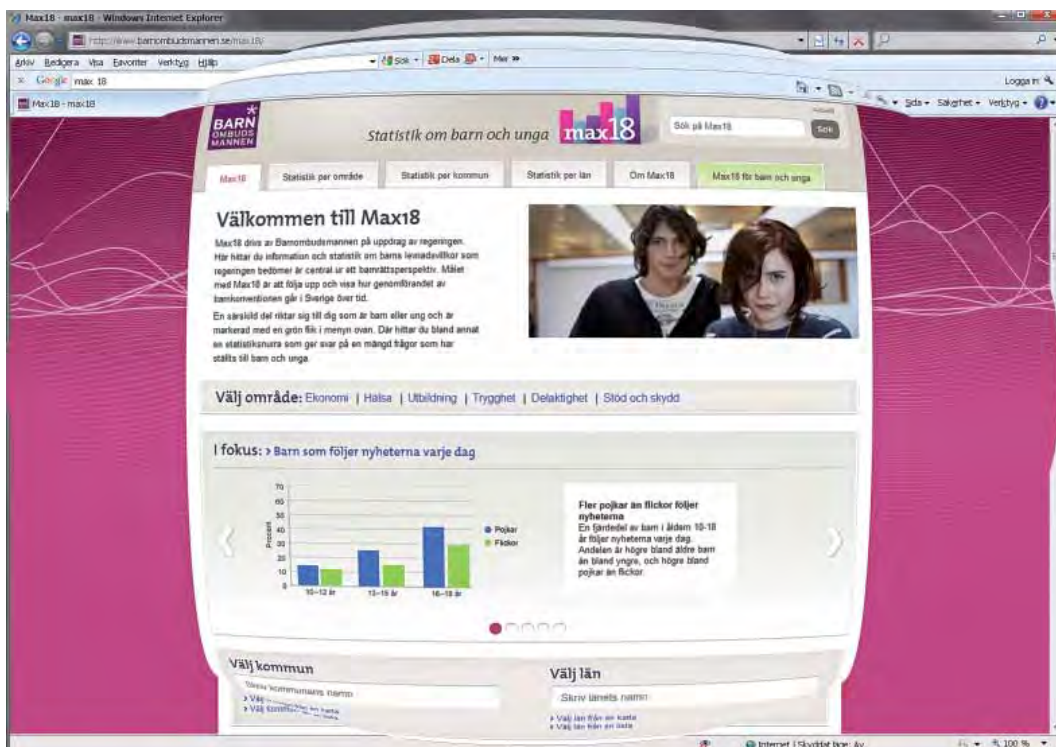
Max18 - max18 - Windows Internet Explorer

http://www.barnombudsmannen.se/max18/

Arkiv Redigera Visa Favoriter Verktyg Hjälp

Sök Dela Mer »

Google max 18

Logga in

Max18 - max18

Sida Säkerhet Verktyg

BARN OMBUDS MANNEN

Statistik om barn och unga max18

Sök på Max18

Sök

Max18 | Statistik per område | Statistik per kommun | Statistik per län | Om Max18 | Max18 för barn och unga

Välkommen till Max18

Max18 drivs av Barnombudsmannen på uppdrag av regeringen. Här hittar du information och statistik om barns levnadsvillkor som regeringen bedömer är central ur ett barnrättsperspektiv. Målet med Max18 är att följa upp och visa hur genomförandet av barnkonventionen går i Sverige över tid.

En särskild del riktar sig till dig som är barn eller ung och är markerad med en grön flik i menyn ovan. Där hittar du bland annat en statistiksnurra som ger svar på en mängd frågor som har ställts till barn och unga.

Välj område: Ekonomi | Hälsa | Utbildning | Trygghet | Delaktighet | Stöd och skydd

I fokus: › Barn som följer nyheterna varje dag

70
60
50
40
30
20
10
0

Procent

10–12 år
13–15 år
16–18 år

Pojkar
Flickor

Fler pojkar än flickor följer nyheterna
En fjärdedel av barn i åldern 10-18 år följer nyheterna varje dag. Andelen är högre bland äldre barn än bland yngre, och högre bland pojkar än flickor.

Välj kommun

Skriv kommunens namn

› Välj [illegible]
› Välj kommun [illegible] karta

Välj län

Skriv länets namn

› Välj län från en karta
› Välj län från en lista

Internet | Skyddat läge: Av

100 %